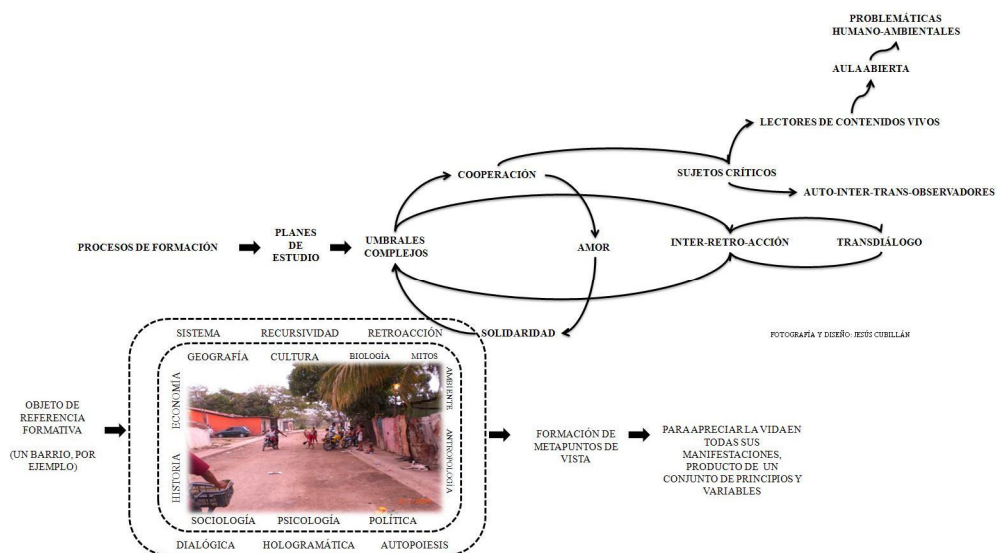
PROBLEMÁTICAS HUMANO-AMBIENTALES

AULA ABIERTA

LECTORES DE CONTENIDOS VIVOS

SUJETOS CRÍTICOS

COOPERACIÓN

AUTO-INTER-TRANS-OBSERVADORES

PROCESOS DE FORMACIÓN

PLANES DE ESTUDIO

UMBRALES COMPLEJOS

AMOR

INTER-RETRO-ACCIÓN

TRANSDIÁLOGO

SOLIDARIDAD

FOTOGRAFÍA Y DISEÑO: JESÚS CUBILLÁN

SISTEMA

RECURSIVIDAD

RETROACCIÓN

GEOGRAFÍA

CULTURA

BIOLOGÍA

MITOS

AMBIENTE

ECONOMÍA

ANTROPOLOGÍA

HISTORIA

SOCIOLOGÍA

PSICOLOGÍA

POLÍTICA

DIALÓGICA

HOLOGRAMÁTICA

AUTOPOIESIS

OBJETO DE REFERENCIA FORMATIVA

(UN BARRIO, POR EJEMPLO)

FORMACIÓN DE METAPUNTOS DE VISTA

PARA APRECIAR LA VIDA EN TODAS SUS MANIFESTACIONES, PRODUCTO DE UN CONJUNTO DE PRINCIPIOS Y VARIABLES